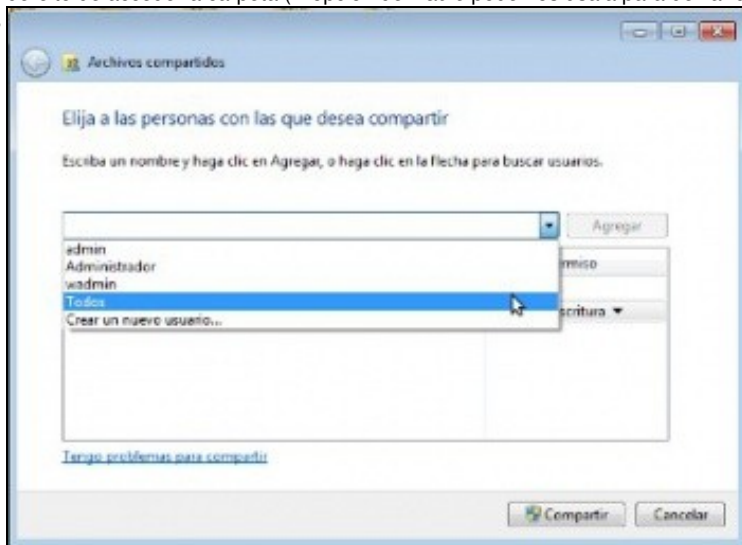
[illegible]

Archivos compartidos

Elija a las personas con las que desea compartir

Escriba un nombre y haga clic en Agregar, o haga clic en la flecha para buscar usuarios.

Agregar

admin
Administrador
wadmin
Todos
Crear un nuevo usuario...

rmiso

scritura ▾

Tengo problemas para compartir

Compartir

Cancelar